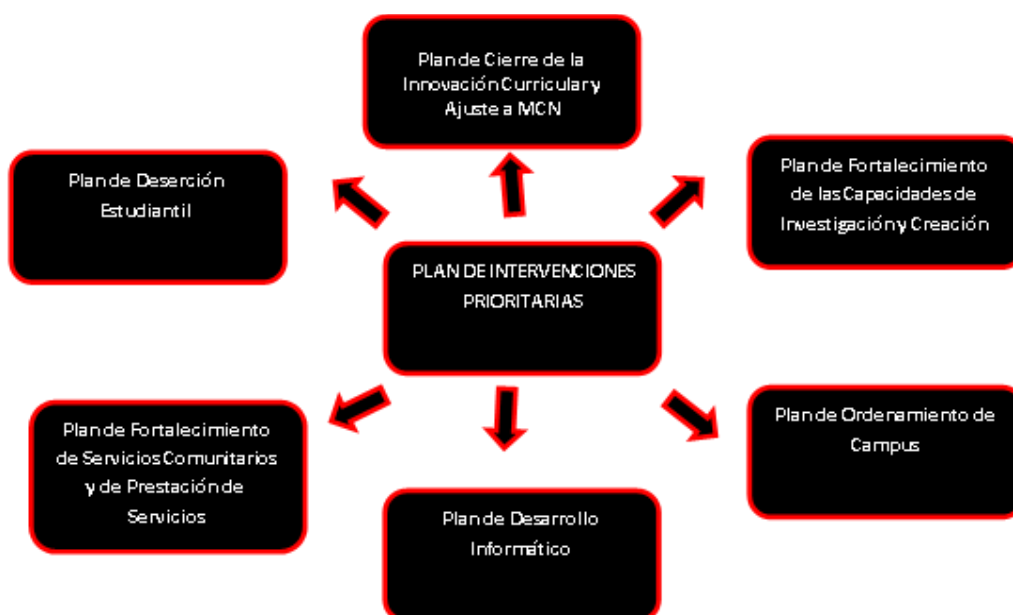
Plan de Cierre de la Innovación Curricular y Ajuste a MCN

Plan de Deserción Estudiantil

Plan de Fortalecimiento de las Capacidades de Investigación y Creación

PLAN DE INTERVENCIONES PRIORITARIAS

Plan de Fortalecimiento de Servicios Comunitarios y de Prestación de Servicios

Plan de Ordenamiento de Campus

Plan de Desarrollo Informático